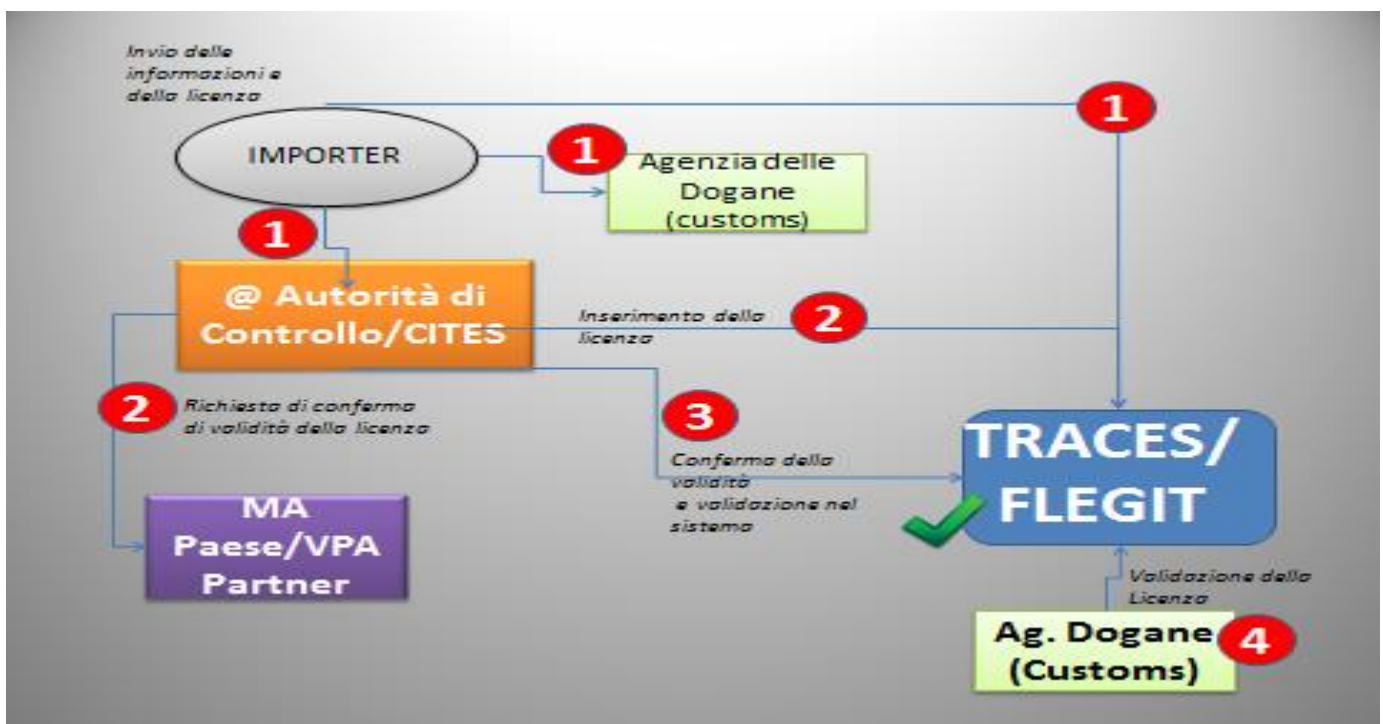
Invio delle informazioni e della licenza

1

IMPORTER

1

Agenzia delle Dogane (customs)

1

@ Autorità di Controllo/CITES

Inserimento della licenza

2

2

Richiesta di conferma di validità della licenza

3

Conferma della validità e validazione nel sistema

TRACES/ FLEGIT

MA Paese/VPA Partner

Validazione della Licenza

Ag. Dogane (Customs)

4